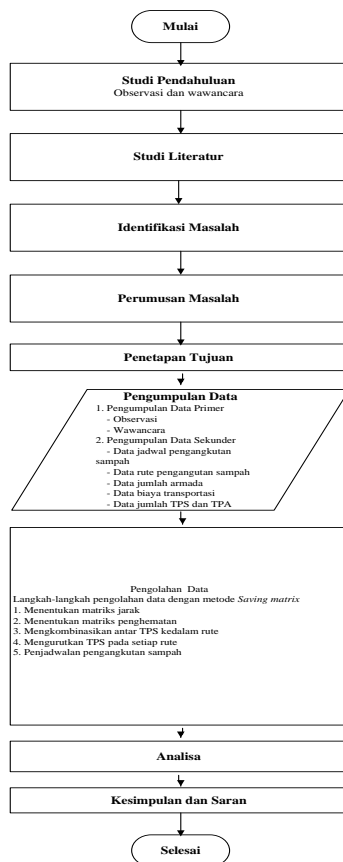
Mulai

Studi Pendahuluan
Observasi dan wawancara

Studi Literatur

Identifikasi Masalah

Perumusan Masalah

Penetapan Tujuan

Pengumpulan Data
1. Pengumpulan Data Primer
- Observasi
- Wawancara
2. Pengumpulan Data Sekunder
- Data jadwal pengangkutan sampah
- Data rute pengangutan sampah
- Data jumlah armada
- Data biaya transportasi
- Data jumlah TPS dan TPA

Pengolahan Data
Langkah-langkah pengolahan data dengan metode *Saving matrix*
1. Menentukan matriks jarak
2. Menentukan matriks penghematan
3. Mengkombinasikan antar TPS kedalam rute
4. Mengurutkan TPS pada setiap rute
5. Penjadwalan pengangkutan sampah

Analisa

Kesimpulan dan Saran

Selesai